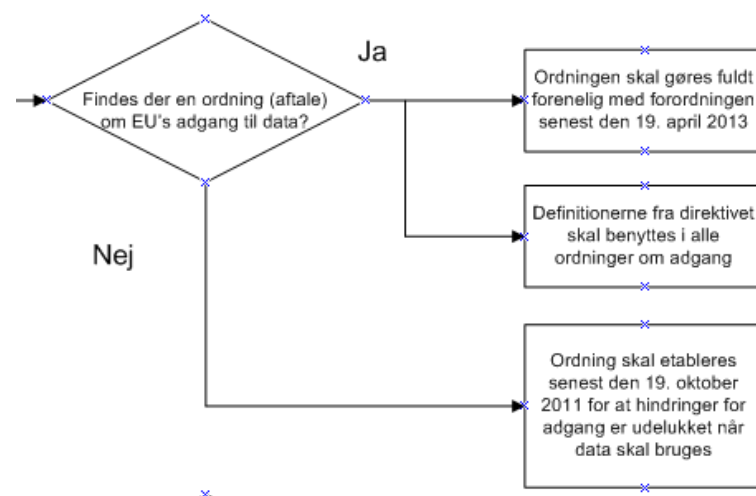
Findes der en ordning (aftale) om EU's adgang til data?

Ja

Ordningen skal gøres fuldt forenelig med forordningen senest den 19. april 2013

Definitionerne fra direktivet skal benyttes i alle ordninger om adgang

Nej

Ordning skal etableres senest den 19. oktober 2011 for at hindringer for adgang er udelukket når data skal bruges